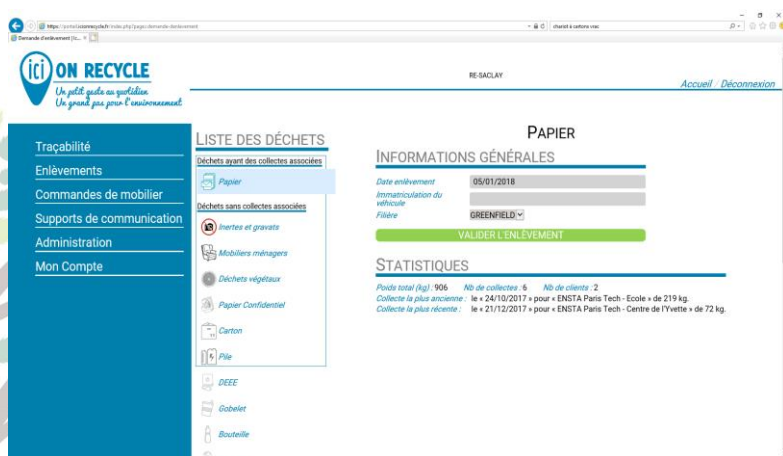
https://portail.icionrecycle.fr/index.php?page=demande-denlevement
chariot à cartons vrac
Demande d'enlèvement | Ic... ×

ici ON RECYCLE
Un petit geste au quotidien
Un grand pas pour l'environnement

RE-SACLAY

Accueil / Déconnexion

Traçabilité
Enlèvements
Commandes de mobilier
Supports de communication
Administration
Mon Compte

LISTE DES DÉCHETS
Déchets ayant des collectes associées
Papier
Déchets sans collectes associées
Inertes et gravats
Mobiliers ménagers
Déchets végétaux
Papier Confidentiel
Carton
Pile
DEEE
Gobelet
Bouteille

PAPIER
INFORMATIONS GÉNÉRALES
Date enlèvement 05/01/2018
Immatriculation du véhicule
Filière GREENFIELD
VALIDER L'ENLÈVEMENT

STATISTIQUES
Poids total (kg) : 906 Nb de collectes : 6 Nb de clients : 2
Collecte la plus ancienne : le « 24/10/2017 » pour « ENSTA Paris Tech - Ecole » de 219 kg.
Collecte la plus récente : le « 21/12/2017 » pour « ENSTA Paris Tech - Centre de l'Yvette » de 72 kg.